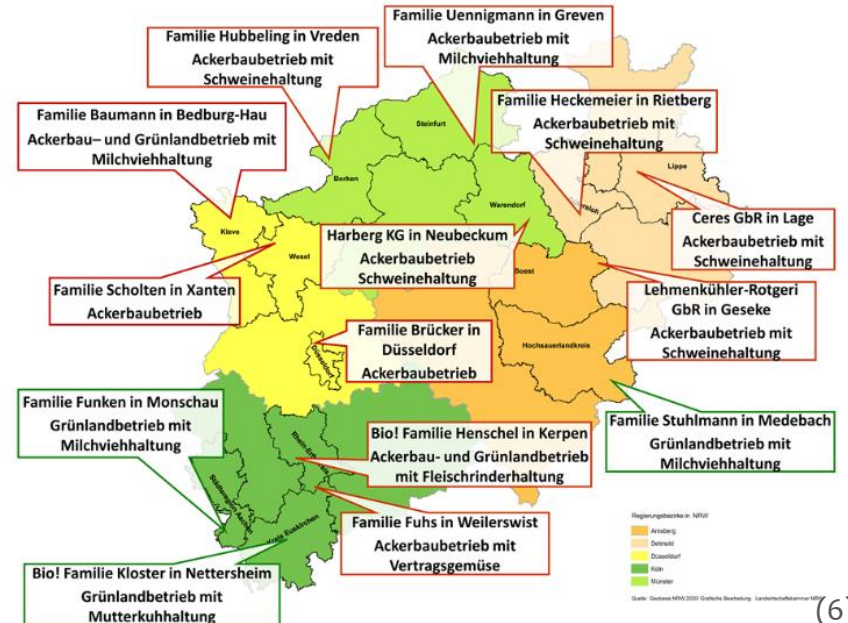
Familie Hubbeling in Vreden
Ackerbaubetrieb mit Schweinehaltung

Familie Uennigmann in Greven
Ackerbaubetrieb mit Milchviehhaltung

Familie Baumann in Bedburg-Hau
Ackerbau- und Grünlandbetrieb mit Milchviehhaltung

Familie Heckemeier in Rietberg
Ackerbaubetrieb mit Schweinehaltung

Steinfurt

Borken

Lippe

Warendorf

Kleve

Wesel

Ceres GbR in Lage
Ackerbaubetrieb mit Schweinehaltung

Harberg KG in Neubeckum
Ackerbaubetrieb Schweinehaltung

Soest

Familie Scholten in Xanten
Ackerbaubetrieb

Lehmenkühler-Rotgeri GbR in Geseke
Ackerbaubetrieb mit Schweinehaltung

Familie Brücker in Düsseldorf
Ackerbaubetrieb

Hochsauerlandkreis

Familie Funken in Monschau
Grünlandbetrieb mit Milchviehhaltung

Familie Stuhlmann in Medebach
Grünlandbetrieb mit Milchviehhaltung

Bio! Familie Henschel in Kerpen
Ackerbau- und Grünlandbetrieb mit Fleischrinderhaltung

Familie Fuhs in Weilerswist
Ackerbaubetrieb mit Vertragsgemüse

Kreis Euskirchen

Regierungsbezirke in NRW

Arnsberg
Detmold
Düsseldorf
Köln
Münster

Bio! Familie Kloster in Nettersheim
Grünlandbetrieb mit Mutterkuhhaltung

Quelle: Geobasis NRW 2020/ Grafische Bearbeitung: Landwirtschaftskammer NRW

(6)